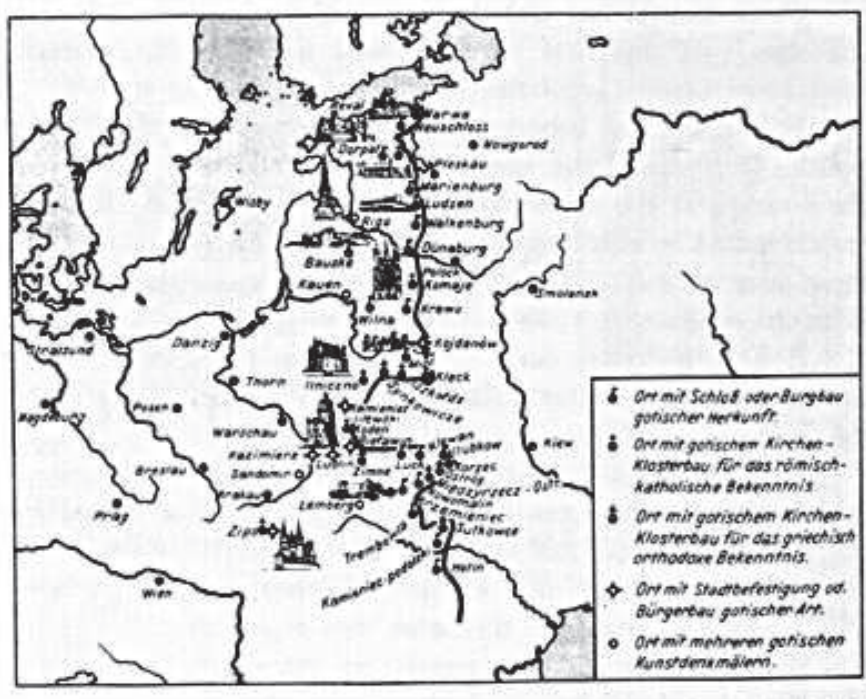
Reval
Narwa
Neuschloss
Nowgorod
Dorpat
Pleskau
Marienburg
Ludsen
Wisby
Riga
Walkenburg
Düneburg
Bauske
Polock
Komaje
Kauen
Smolensk
Krewo
Wilna
Kiejdanów
Stralsund
Danzig
Thorn
Mir
Kleck
Magdeburg
Posen
Warschau
Kazimierz
Sandomir
Luck
Zimne
Dubno
Korzec
Ostrog
Międzyrzecz
Kiew
Breslau
Krakau
Lemberg
Krzemieniec
Sutkowce
Prag
Zips
Trembowla
Wien
Kamieniec-Podolski
Hotin

Ort mit Schloß oder Burgbau gotischer Herkunft.
Ort mit gotischem Kirchen-Klosterbau für das römisch-katholische Bekenntnis.
Ort mit gotischem Kirchen-Klosterbau für das griechisch orthodoxe Bekenntnis.
Ort mit Stadtbefestigung od. Bürgerbau gotischer Art.
Ort mit mehreren gotischen Kunstdenkmälern.